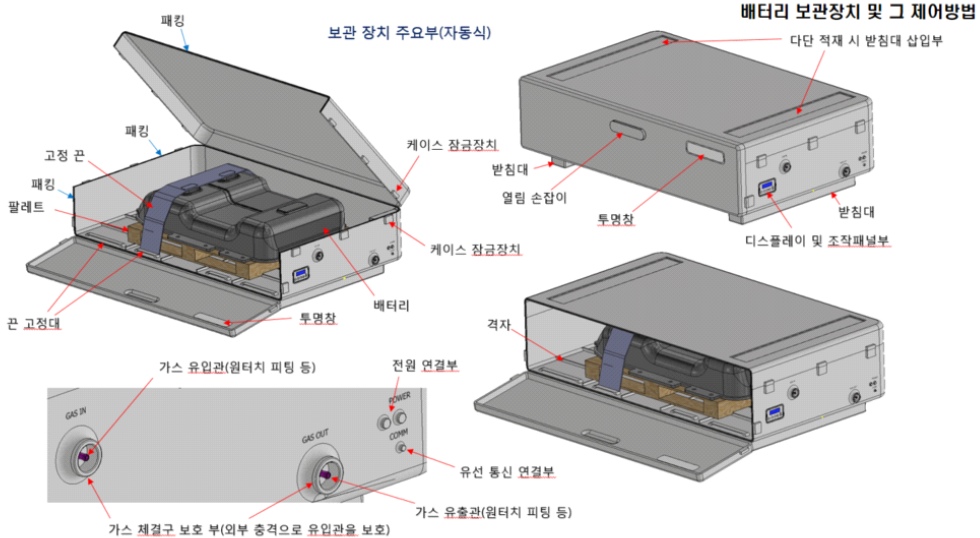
배터리 보관장치 및 그 제어방법

보관 장치 주요부(자동식)

패킹

패킹

고정 끈

패킹

팔레트

케이스 잠금장치

케이스 잠금장치

배터리

끈 고정대

투명창

다단 적재 시 받침대 삽입부

받침대

열림 손잡이

투명창

받침대

디스플레이 및 조작패널부

격자

가스 유입관(원터치 피팅 등)

GAS IN

전원 연결부

POWER

COMM

GAS OUT

유선 통신 연결부

가스 유출관(원터치 피팅 등)

가스 체결구 보호 부(외부 충격으로 유입관을 보호)